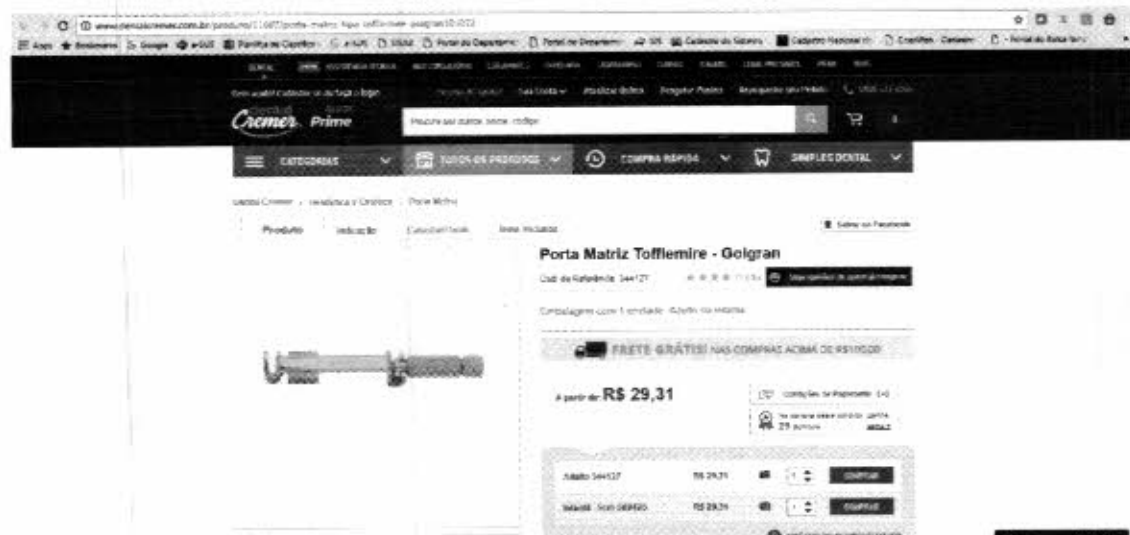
www.dentalcremer.com.br/produto/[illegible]/porta-matriz-tipo-tofflemire-golgran

Apps Bookmarks Google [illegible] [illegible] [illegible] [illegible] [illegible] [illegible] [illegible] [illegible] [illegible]

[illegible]

Cremer Prime

Procure seu produto, marca, código

CATEGORIAS

TODOS OS PRODUTOS

COMPRA RÁPIDA

SIMPLES DENTAL

Dental Cremer › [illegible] › Porta Matriz

Produto Indicação Características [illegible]

Porta Matriz Tofflemire - Golgran

Cód de Referência: 344127

Embalagem com 1 unidade. Adulto ou Infantil.

FRETE GRÁTIS! NAS COMPRAS ACIMA DE R$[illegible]

A partir de R$ 29,31

Condições de Pagamento

Adulto 344127 R$ 29,31 1 COMPRAR

Infantil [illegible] R$ 29,31 1 COMPRAR